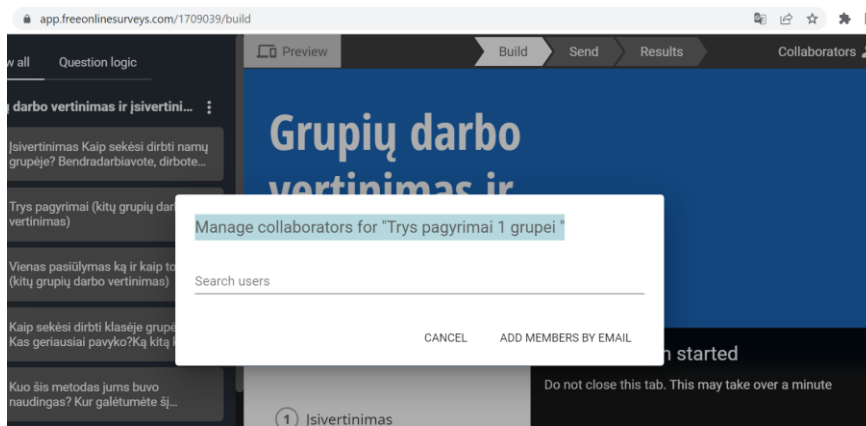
app.freeonlinesurveys.com/1709039/build

w all Question logic

darbo vertinimas ir įsivertini... ⋮

Įsivertinimas Kaip sekėsi dirbti namų grupėje? Bendradarbiavote, dirbote...

Trys pagyrimai (kitų grupių dar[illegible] vertinimas)

Vienas pasiūlymas ką ir kaip to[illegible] (kitų grupių darbo vertinimas)

Kaip sekėsi dirbti klasėje grupė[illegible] Kas geriausiai pavyko?Ką kitą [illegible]

Kuo šis metodas jums buvo naudingas? Kur galėtumėte šį...

Preview

Build Send Results

Collaborators

Grupių darbo vertinimas ir

Manage collaborators for "Trys pagyrimai 1 grupei "

Search users

CANCEL ADD MEMBERS BY EMAIL

started

Do not close this tab. This may take over a minute

1 Įsivertinimas